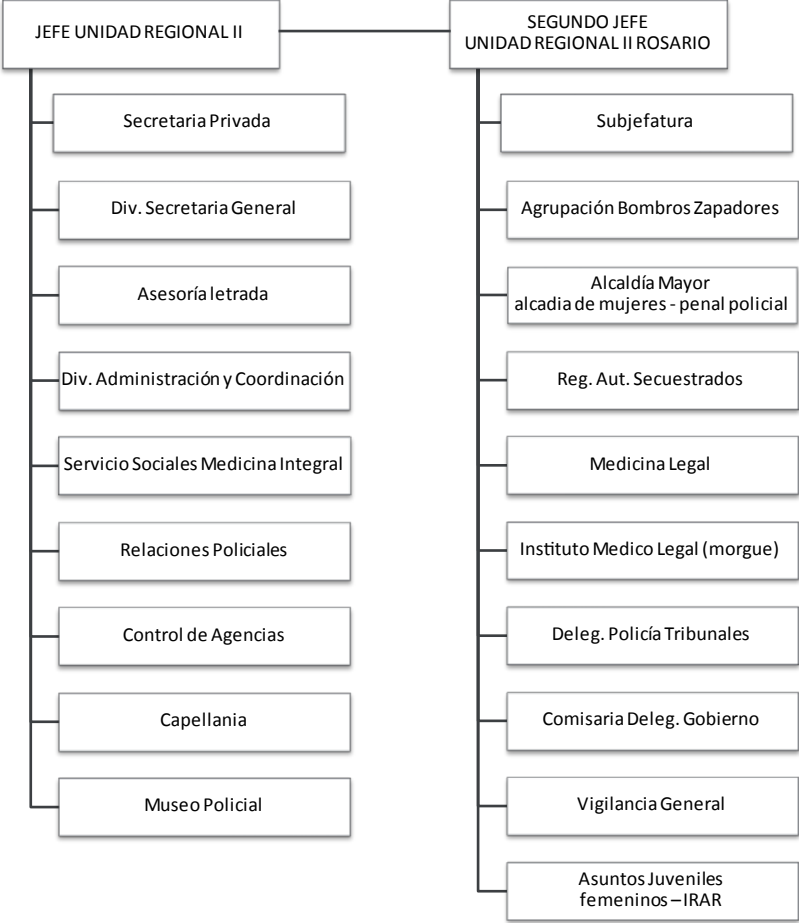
JEFE UNIDAD REGIONAL II

Secretaria Privada

Div. Secretaria General

Asesoría letrada

Div. Administración y Coordinación

Servicio Sociales Medicina Integral

Relaciones Policiales

Control de Agencias

Capellania

Museo Policial

SEGUNDO JEFE
UNIDAD REGIONAL II ROSARIO

Subjefatura

Agrupación Bombros Zapadores

Alcaldía Mayor
alcadia de mujeres - penal policial

Reg. Aut. Secuestrados

Medicina Legal

Instituto Medico Legal (morgue)

Deleg. Policía Tribunales

Comisaria Deleg. Gobierno

Vigilancia General

Asuntos Juveniles
femeninos – IRAR